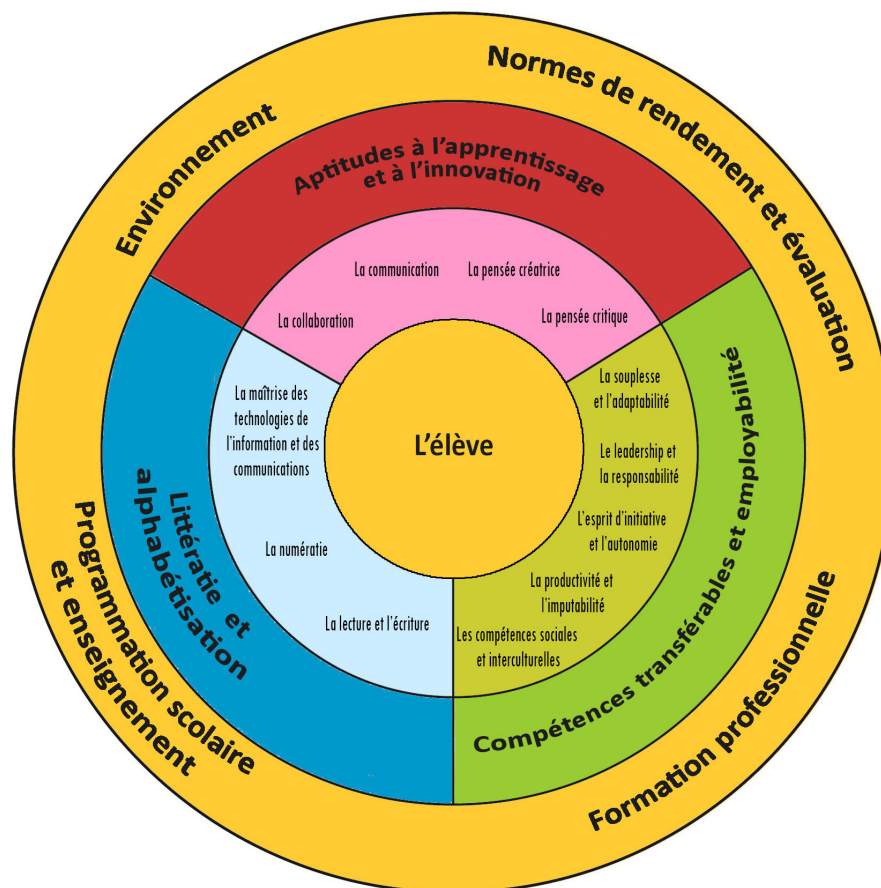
Environnement

Normes de rendement et évaluation

Aptitudes à l'apprentissage et à l'innovation

La communication

La pensée créatrice

La collaboration

La pensée critique

L'élève

La maîtrise des technologies de l'information et des communications

La numératie

La lecture et l'écriture

Littératie et alphabétisation

La souplesse et l'adaptabilité

Le leadership et la responsabilité

L'esprit d'initiative et l'autonomie

La productivité et l'imputabilité

Les compétences sociales et interculturelles

Compétences transférables et employabilité

Programmation scolaire et enseignement

Formation professionnelle